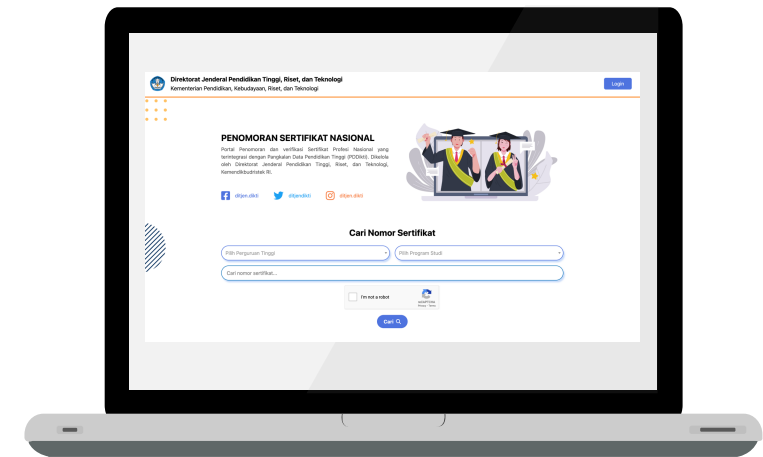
Direktorat Jenderal Pendidikan Tinggi, Riset, dan Teknologi
Kementerian Pendidikan, Kebudayaan, Riset, dan Teknologi

Login

PENOMORAN SERTIFIKAT NASIONAL

Portal Penomoran dan verifikasi Sertifikat Profesi Nasional yang terintegrasi dengan Pangkalan Data Pendidikan Tinggi (PDDikti). Dikelola oleh Direktorat Jenderal Pendidikan Tinggi, Riset, dan Teknologi, Kemendikbudristek RI.

ditjen.dikti ditjendikti ditjen.dikti

Cari Nomor Sertifikat

Pilih Perguruan Tinggi

Pilih Program Studi

Cari nomor sertifikat...

I'm not a robot
reCAPTCHA
Privacy - Terms

Cari